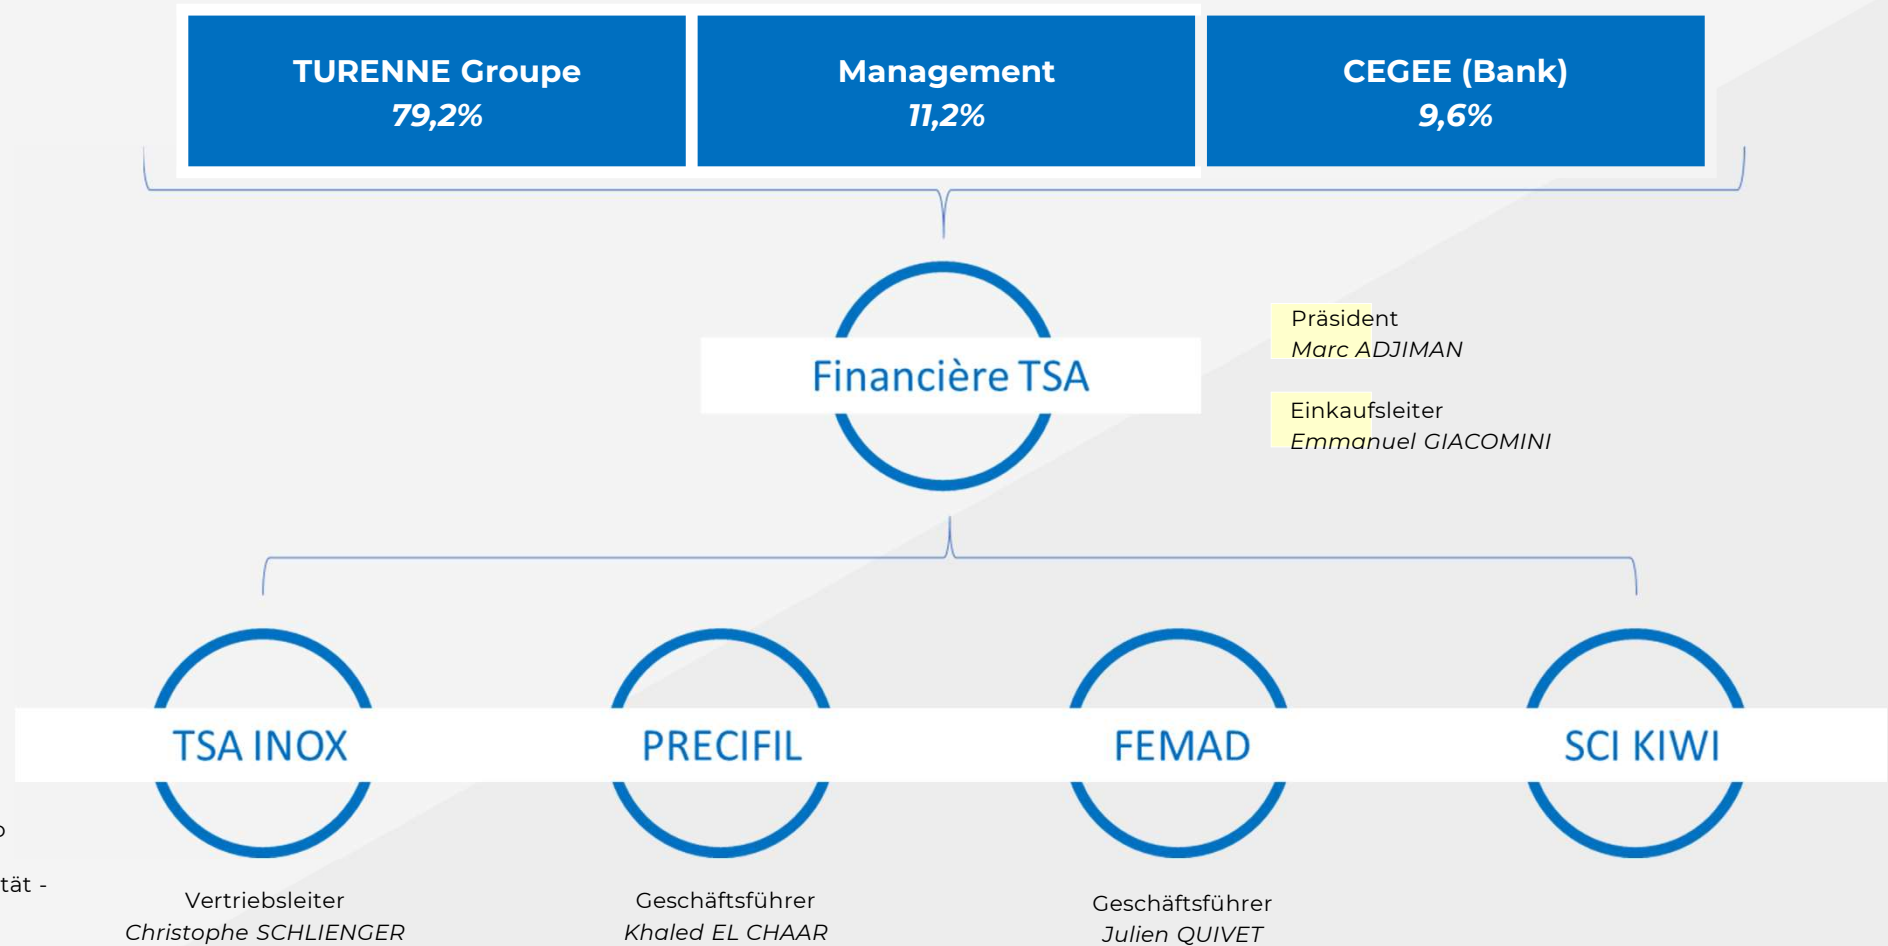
TURENNE Groupe
79,2%

Management
11,2%

CEGEE (Bank)
9,6%

Financière TSA

Präsident
Marc ADJIMAN

Einkaufsleiter
Emmanuel GIACOMINI

TSA INOX

PRECIFIL

FEMAD

SCI KIWI

o

tät -

Vertriebsleiter
Christophe SCHLIENGER

Geschäftsführer
Khaled EL CHAAR

Geschäftsführer
Julien QUIVET